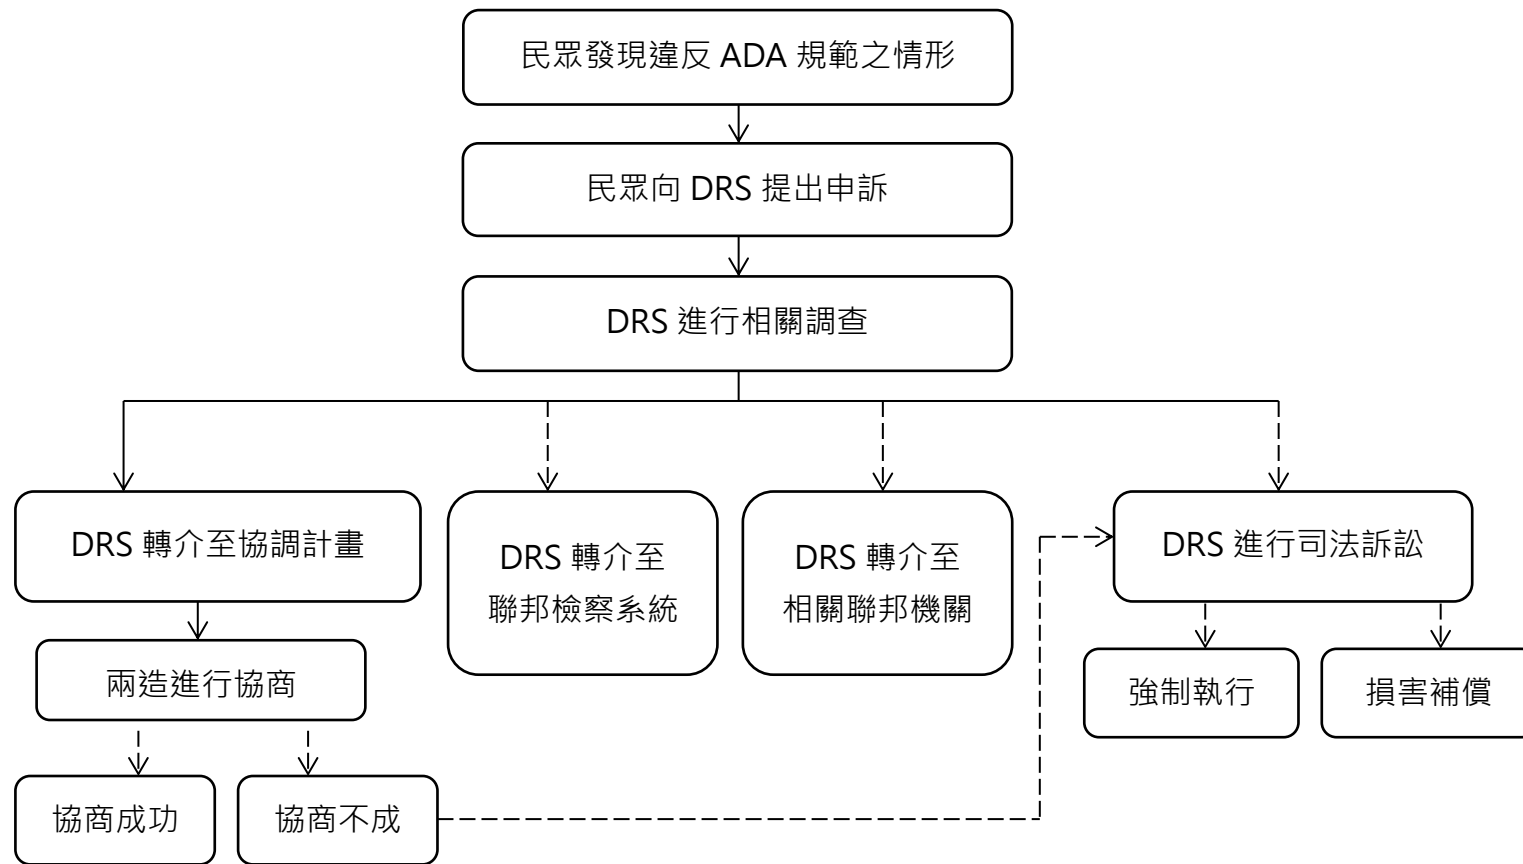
民眾發現違反 ADA 規範之情形

民眾向 DRS 提出申訴

DRS 進行相關調查

DRS 轉介至協調計畫

DRS 轉介至聯邦檢察系統

DRS 轉介至相關聯邦機關

DRS 進行司法訴訟

兩造進行協商

強制執行

損害補償

協商成功

協商不成